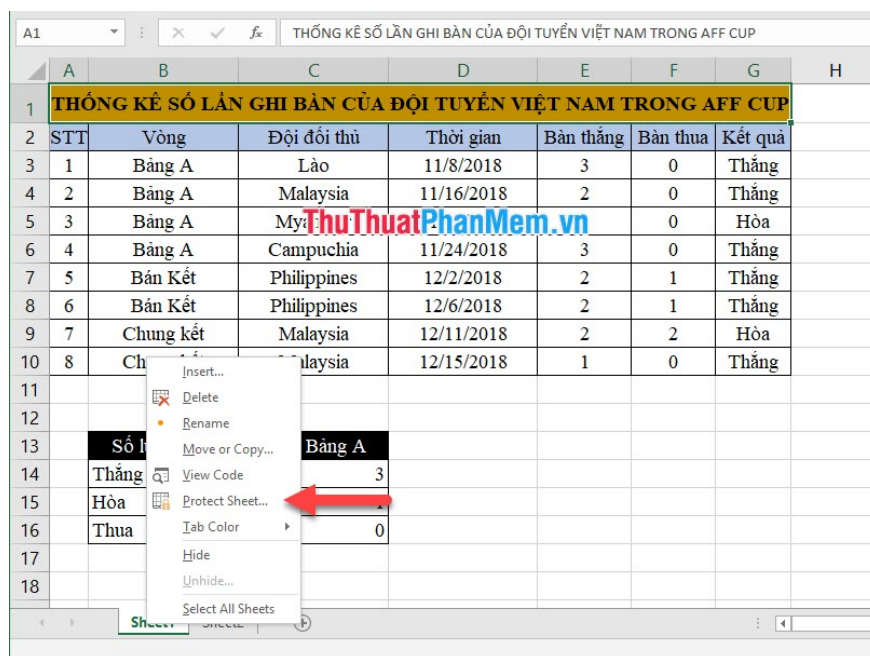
A1 | THỐNG KÊ SỐ LẦN GHI BÀN CỦA ĐỘI TUYỂN VIỆT NAM TRONG AFF CUP

| | A | B | C | D | E | F | G | H |
|---|---|---|---|---|---|---|---|---|
| 1 | THỐNG KÊ SỐ LẦN GHI BÀN CỦA ĐỘI TUYỂN VIỆT NAM TRONG AFF CUP | | | | | | | |
| 2 | STT | Vòng | Đội đối thủ | Thời gian | Bàn thắng | Bàn thua | Kết quả | |
| 3 | 1 | Bảng A | Lào | 11/8/2018 | 3 | 0 | Thắng | |
| 4 | 2 | Bảng A | Malaysia | 11/16/2018 | 2 | 0 | Thắng | |
| 5 | 3 | Bảng A | My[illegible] | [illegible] | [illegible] | 0 | Hòa | |
| 6 | 4 | Bảng A | Campuchia | 11/24/2018 | 3 | 0 | Thắng | |
| 7 | 5 | Bán Kết | Philippines | 12/2/2018 | 2 | 1 | Thắng | |
| 8 | 6 | Bán Kết | Philippines | 12/6/2018 | 2 | 1 | Thắng | |
| 9 | 7 | Chung kết | Malaysia | 12/11/2018 | 2 | 2 | Hòa | |
| 10 | 8 | Ch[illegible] | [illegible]alaysia | 12/15/2018 | 1 | 0 | Thắng | |
| 11 | | | | | | | | |
| 12 | | | | | | | | |
| 13 | | Số l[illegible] | Bảng A | | | | | |
| 14 | | Thắng | 3 | | | | | |
| 15 | | Hòa | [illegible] | | | | | |
| 16 | | Thua | 0 | | | | | |
| 17 | | | | | | | | |
| 18 | | | | | | | | |

ThuThuatPhanMem.vn

Insert...
Delete
Rename
Move or Copy...
View Code
Protect Sheet...
Tab Color
Hide
Unhide...
Select All Sheets

Sheet1 Sheet2